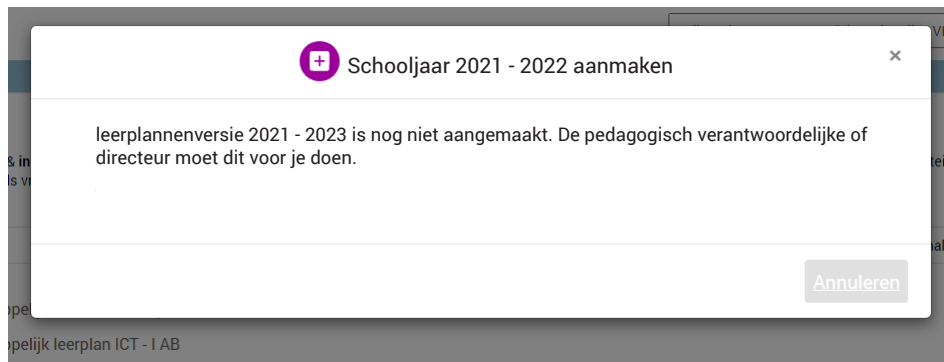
Schooljaar 2021 - 2022 aanmaken

×

leerplannenversie 2021 - 2023 is nog niet aangemaakt. De pedagogisch verantwoordelijke of directeur moet dit voor je doen.

Annuleren

& in

ls v

pelij

pelijk leerplan ICT - I AB